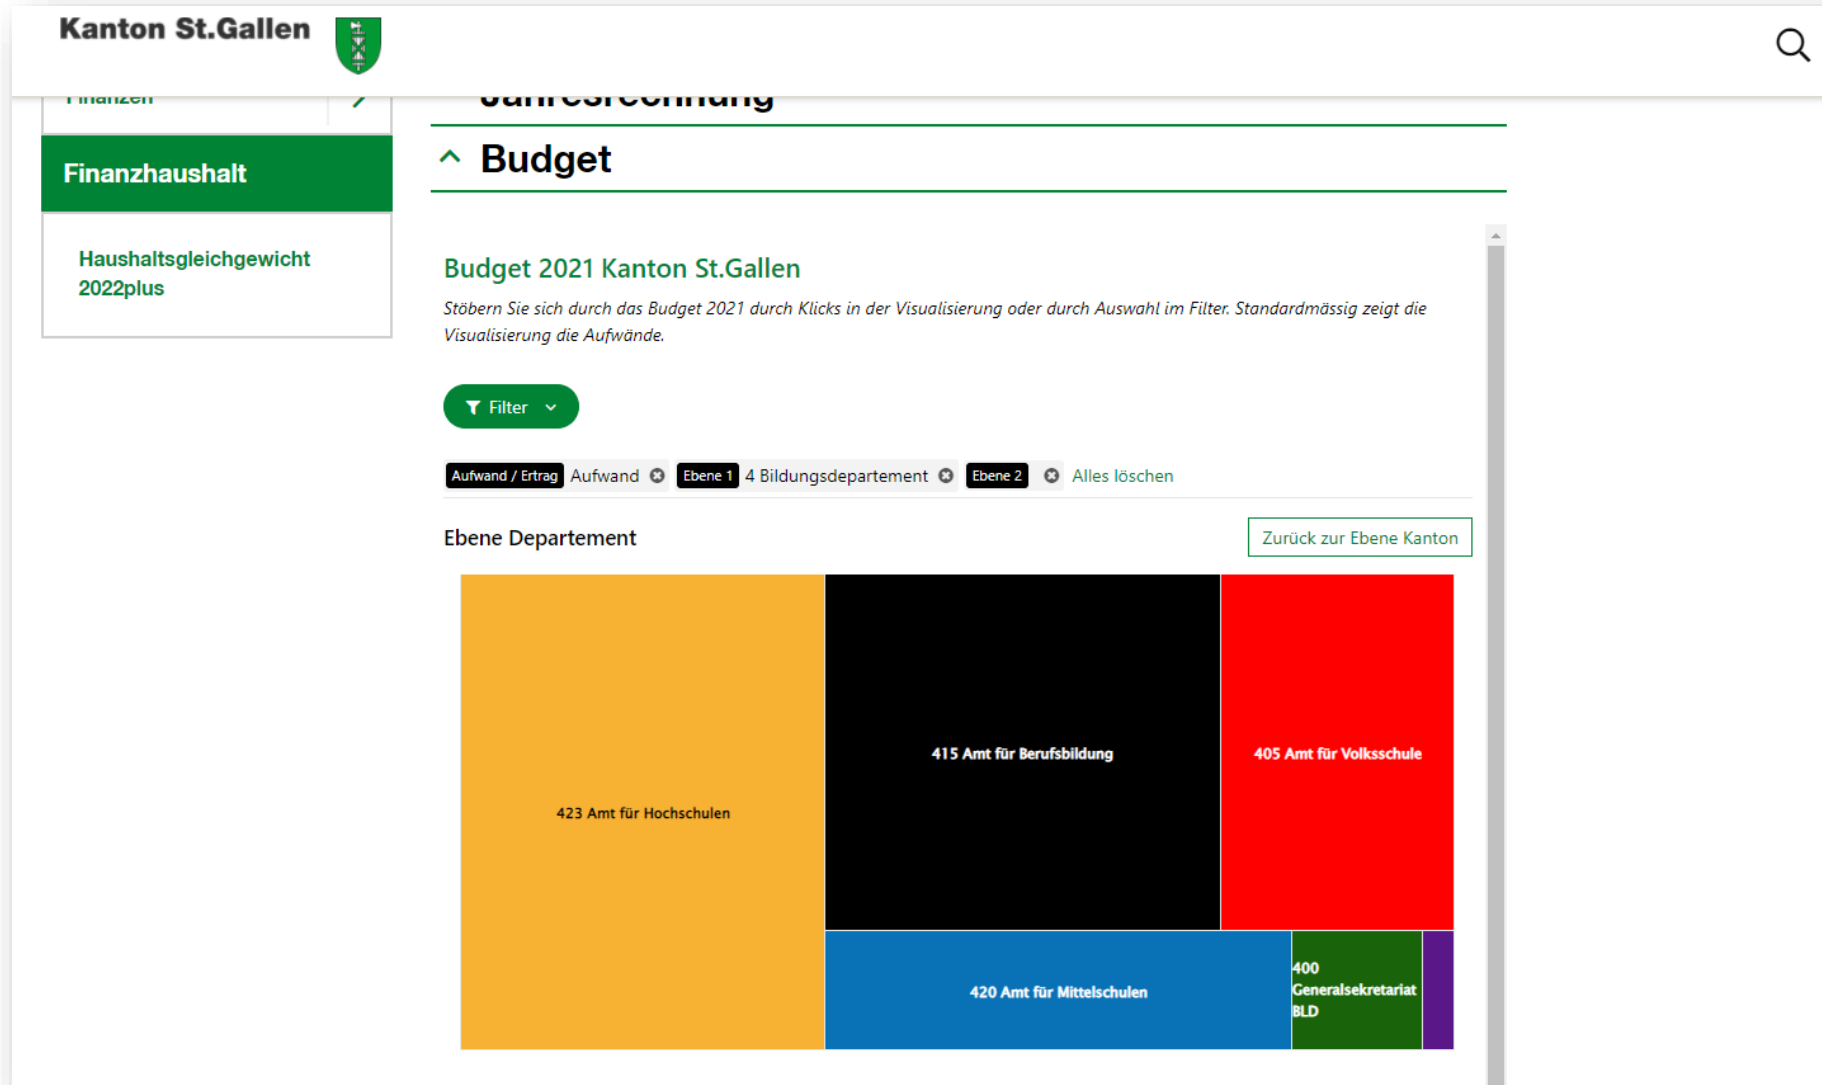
Kanton St.Gallen

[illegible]

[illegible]

Finanzhaushalt

Haushaltsgleichgewicht 2022plus

Budget

Budget 2021 Kanton St.Gallen

Stöbern Sie sich durch das Budget 2021 durch Klicks in der Visualisierung oder durch Auswahl im Filter. Standardmässig zeigt die Visualisierung die Aufwände.

Filter

Aufwand / Ertrag Aufwand Ebene 1 4 Bildungsdepartement Ebene 2 Alles löschen

Ebene Departement

Zurück zur Ebene Kanton

423 Amt für Hochschulen

415 Amt für Berufsbildung

405 Amt für Volksschule

420 Amt für Mittelschulen

400 Generalsekretariat BLD